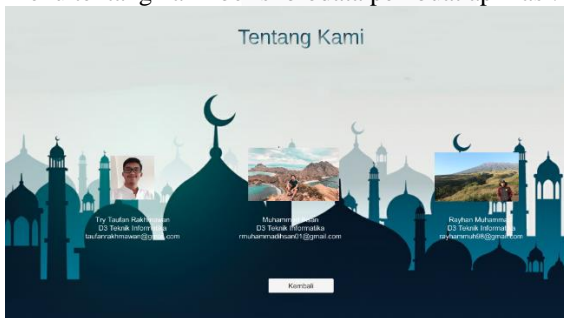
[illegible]

Tentang Kami

Try Taufan Rakhmawan
D3 Teknik Informatika
taufanrakhmawan@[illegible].com

Muhammad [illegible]san
D3 Teknik Informatika
mmuhammadihsan01@gmail.com

Rayhan Muhamma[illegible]
D3 Teknik Informatika
rayhanmuh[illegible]@gmail.com

Kembali